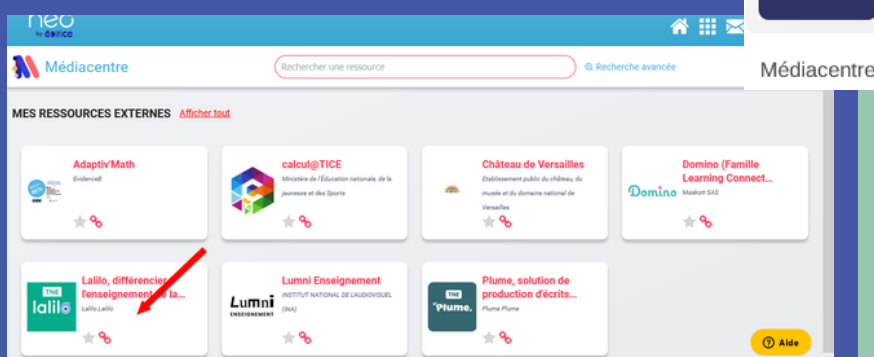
neo
by ÉDIFICE

Médiacentre

Rechercher une ressource

Recherche avancée

Médiacentre

MES RESSOURCES EXTERNES Afficher tout

Adaptiv'Math
Evidenceb

calcul@TICE
Ministère de l'Éducation nationale, de la jeunesse et des Sports

Château de Versailles
Établissement public du château, du musée et du domaine national de Versailles

Domino (Famille Learning Connect...
Maskott SAS

Domino

Lalilo, différenciez l'enseignement de la...
Lalilo Lalilo

TNE
lalilo

Lumni Enseignement
INSTITUT NATIONAL DE L'AUDIOVISUEL (INA)

Lumni
ENSEIGNEMENT

Plume, solution de production d'écrits...
Plume Plume

TNE
Plume.

Aide